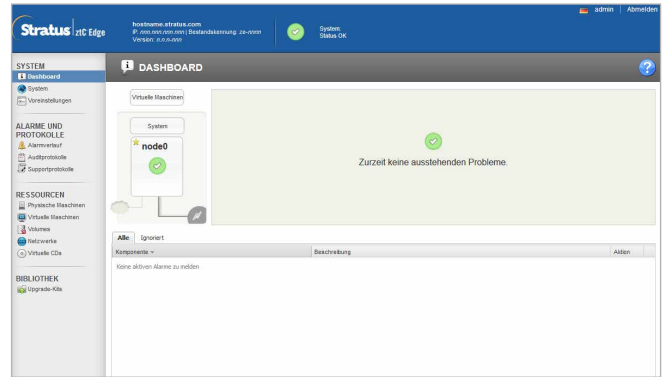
Stratus ztC Edge

hostname.stratus.com
IP: nnn.nnn.nnn.nnn | Bestandskennung: za-nnnn
Version: n.n.n-nnn

System:
Status OK

admin | Abmelden

SYSTEM
Dashboard
System
Voreinstellungen

ALARME UND PROTOKOLLE
Alarmverlauf
Auditprotokolle
Supportprotokolle

RESSOURCEN
Physische Maschinen
Virtuelle Maschinen
Volumes
Netzwerke
Virtuelle CDs

BIBLIOTHEK
Upgrade-Kits

DASHBOARD

Virtuelle Maschinen

System

node0

Zurzeit keine ausstehenden Probleme.

Alle | Ignoriert

| Komponente | Beschreibung | Aktion |
|---|---|---|
| Keine aktiven Alarme zu melden | | |